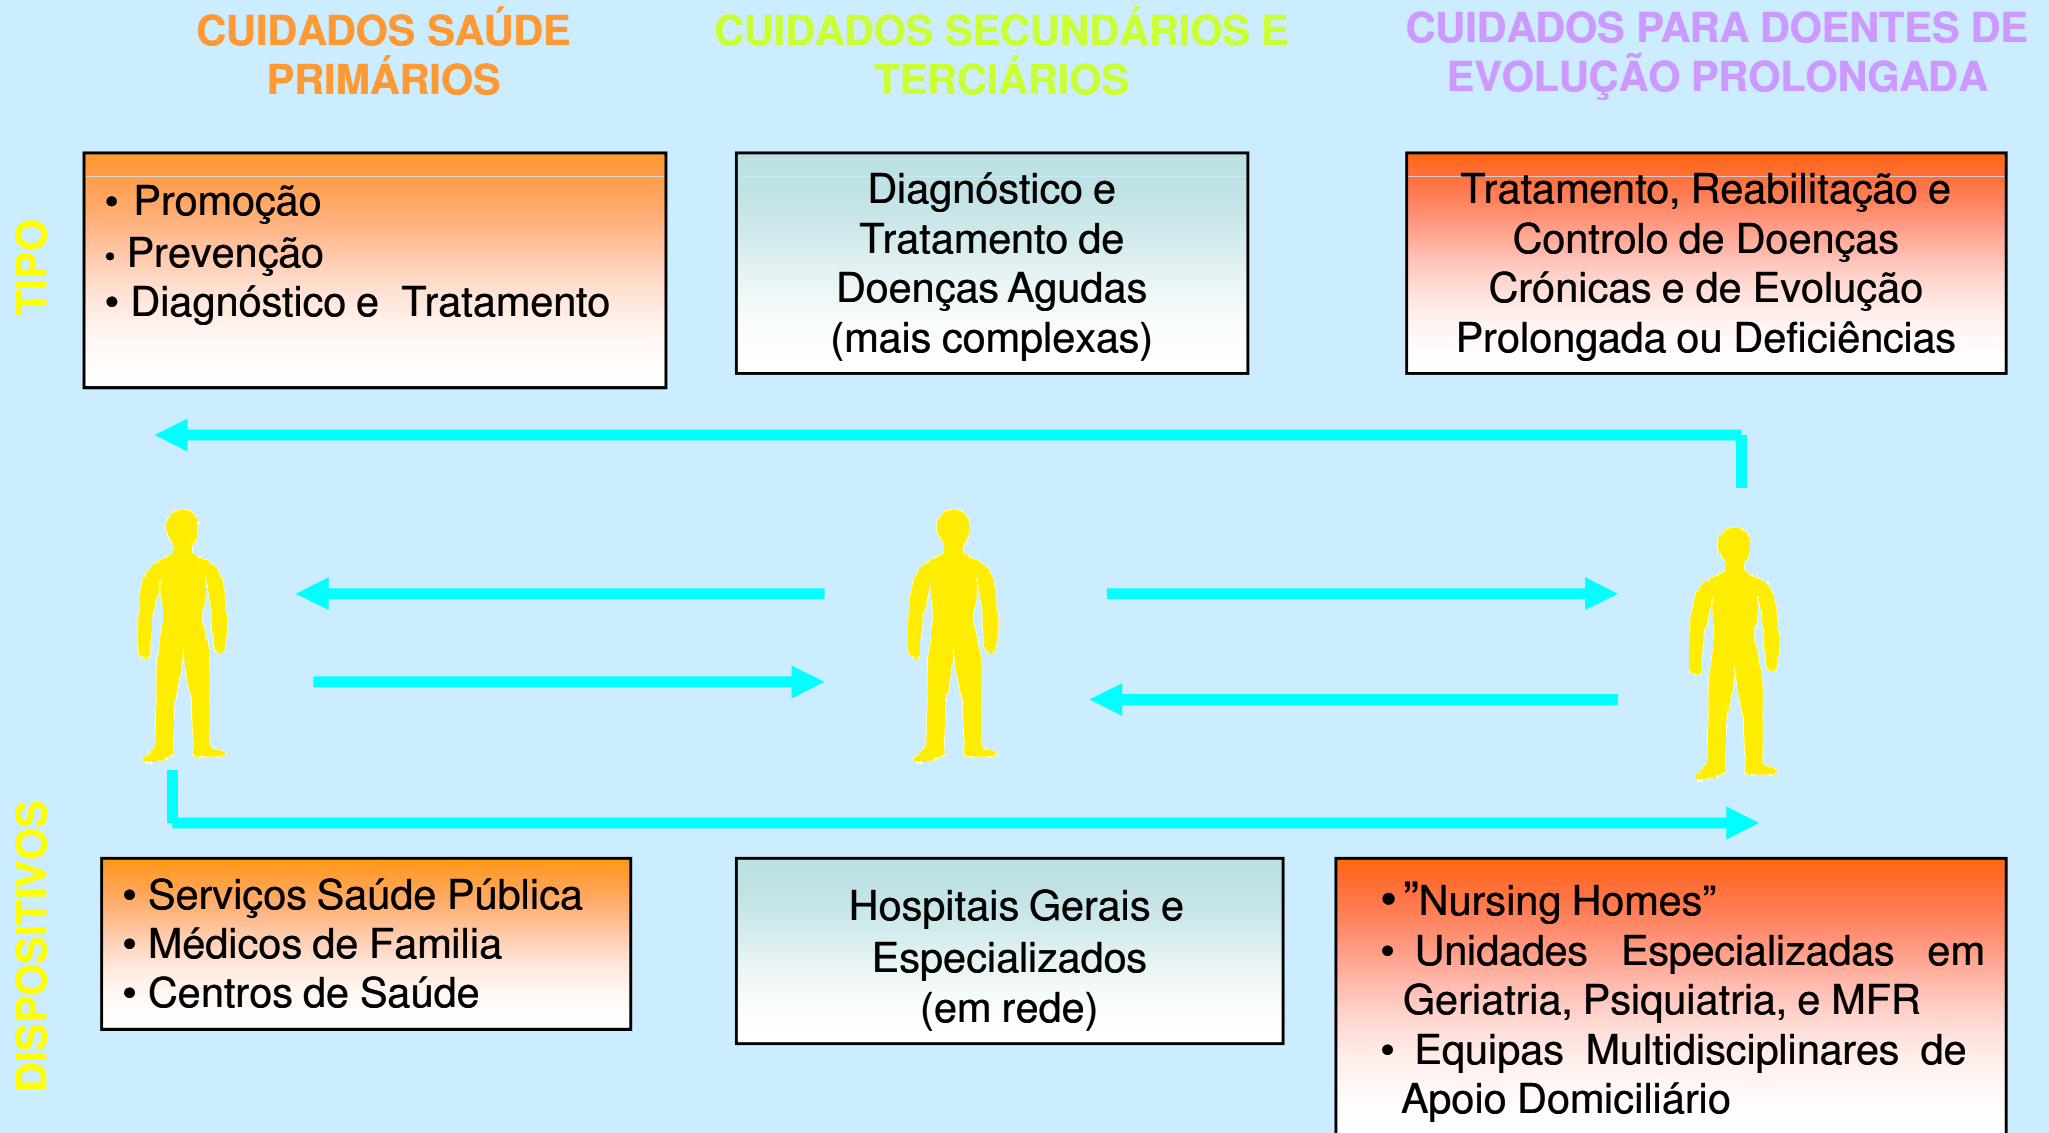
CUIDADOS SAÚDE PRIMÁRIOS

CUIDADOS SECUNDÁRIOS E TERCIÁRIOS

CUIDADOS PARA DOENTES DE EVOLUÇÃO PROLONGADA

TIPO

• Promoção
• Prevenção
• Diagnóstico e Tratamento

Diagnóstico e Tratamento de Doenças Agudas (mais complexas)

Tratamento, Reabilitação e Controlo de Doenças Crónicas e de Evolução Prolongada ou Deficiências

DISPOSITIVOS

• Serviços Saúde Pública
• Médicos de Familia
• Centros de Saúde

Hospitais Gerais e Especializados (em rede)

• ”Nursing Homes”
• Unidades Especializadas em Geriatria, Psiquiatria, e MFR
• Equipas Multidisciplinares de Apoio Domiciliário